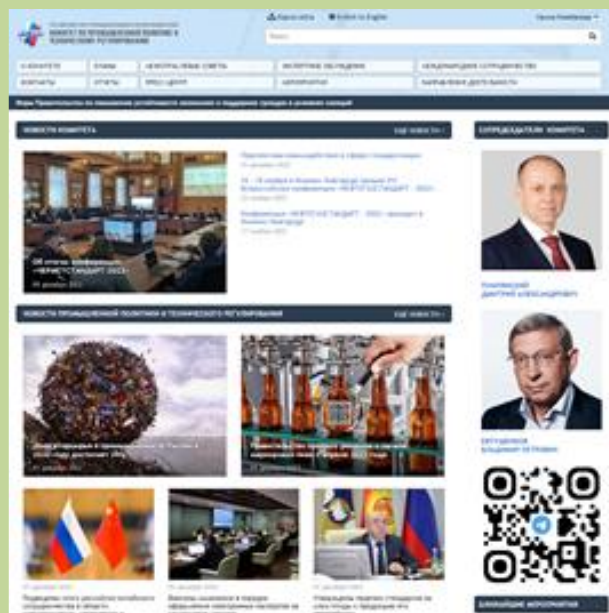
КОМИТЕТ ПО ПРОМЫШЛЕННОЙ ПОЛИТИКЕ И ТЕХНИЧЕСКОМУ РЕГУЛИРОВАНИЮ

Карта сайта
English

О КОМИТЕТЕ
КОНТАКТЫ
ОТЧЕТЫ
ЭКСПЕРТНЫЕ ОБСУЖДЕНИЯ
МЕЖДУНАРОДНОЕ СОТРУДНИЧЕСТВО
НАПРАВЛЕНИЯ ДЕЯТЕЛЬНОСТИ

НОВОСТИ КОМИТЕТА
ЕЩЕ НОВОСТИ

«НЕФТЕГАЗСТАНДАРТ-2022»

СОПРЕДСЕДАТЕЛИ КОМИТЕТА

ДМИТРИЙ АЛЕКСАНДРОВИЧ

НОВОСТИ ПРОМЫШЛЕННОЙ ПОЛИТИКИ И ТЕХНИЧЕСКОГО РЕГУЛИРОВАНИЯ
ЕЩЕ НОВОСТИ

ЕВТУШЕНКОВ
ВЛАДИМИР ПЕТРОВИЧ

БЛИЖАЙШИЕ МЕРОПРИЯТИЯ